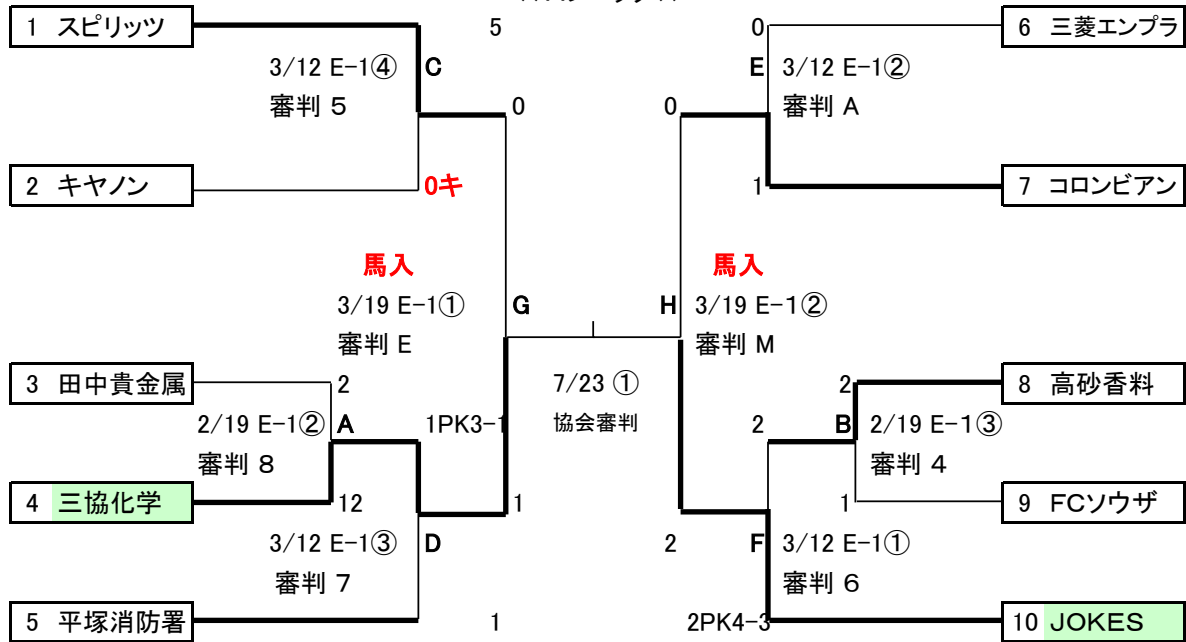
1 スピリッツ
5
3/12 E−1④
C
審判 5
0
2 キヤノン
0キ
0
6 三菱エンプラ
E
3/12 E−1②
審判 A
0
1
7 コロンビアン
馬入
3/19 E−1①
G
審判 E
馬入
H
3/19 E−1②
審判 M
3 田中貴金属
2
2/19 E−1②
A
審判 8
1PK3−1
7/23 ①
協会審判
4 三協化学
12
1
3/12 E−1③
D
審判 7
5 平塚消防署
1
2
8 高砂香料
2
B
2/19 E−1③
審判 4
1
9 FCソウザ
2
F
3/12 E−1①
審判 6
2PK4−3
10 JOKES